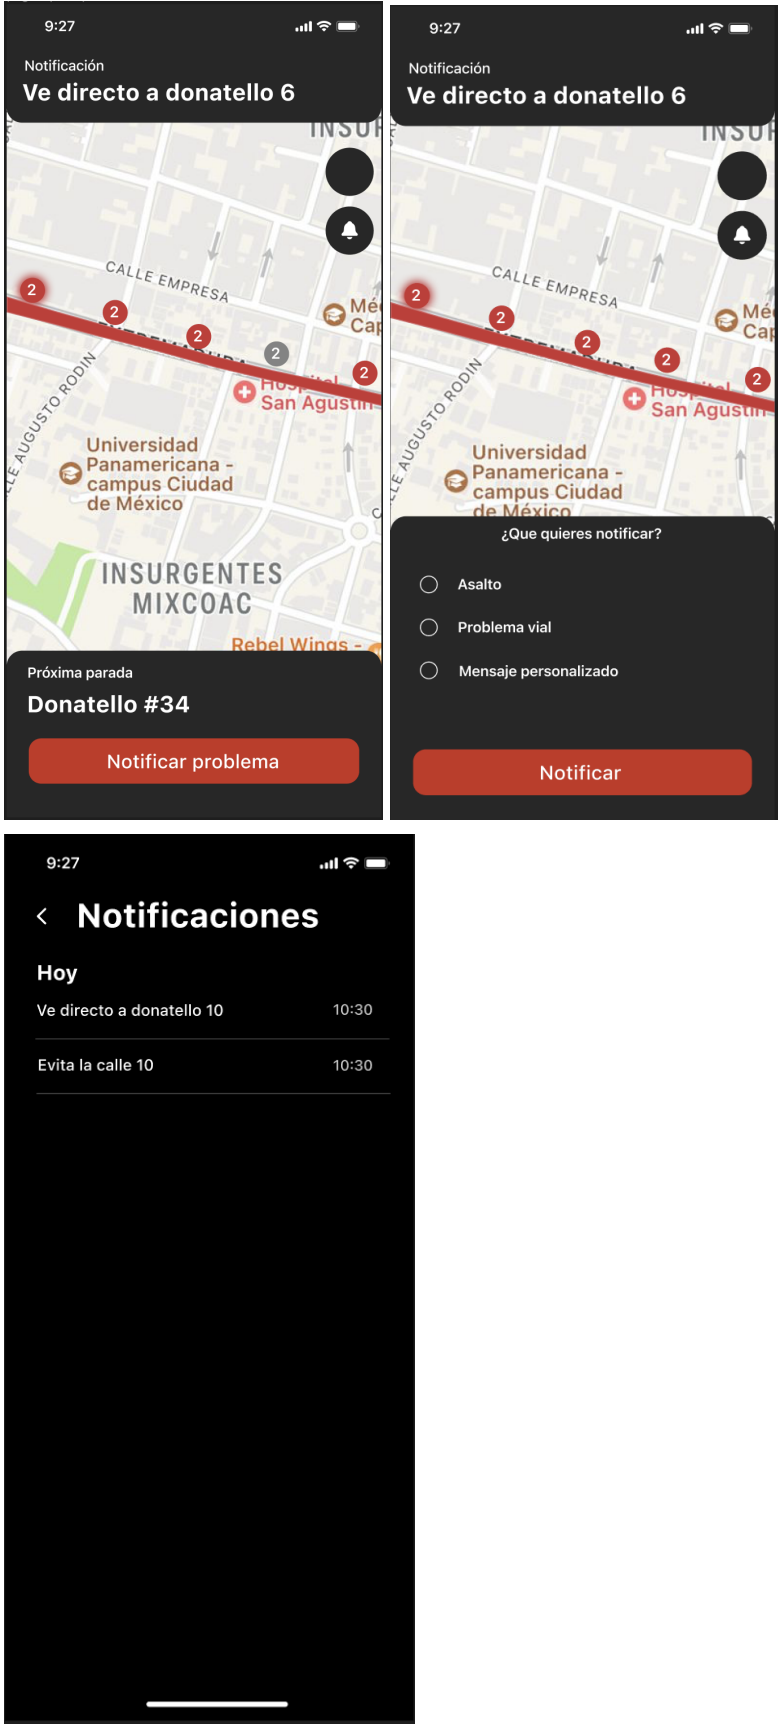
9:27

Notificación
Ve directo a donatello 6

INSUR

CALLE EMPRESA

2 2 2 2 2

Mé Cap

Hospital San Agustín

CALLE AUGUSTO RODIN

Universidad Panamericana - campus Ciudad de México

INSURGENTES MIXCOAC

Rebel Wings -

Próxima parada
Donatello #34

Notificar problema

9:27

Notificación
Ve directo a donatello 6

INSUR

CALLE EMPRESA

2 2 2 2 2

Mé Cap

Hospital San Agustín

CALLE AUGUSTO RODIN

Universidad Panamericana - campus Ciudad de México

¿Que quieres notificar?

Asalto

Problema vial

Mensaje personalizado

Notificar

9:27

Notificaciones

Hoy

Ve directo a donatello 10 10:30

Evita la calle 10 10:30